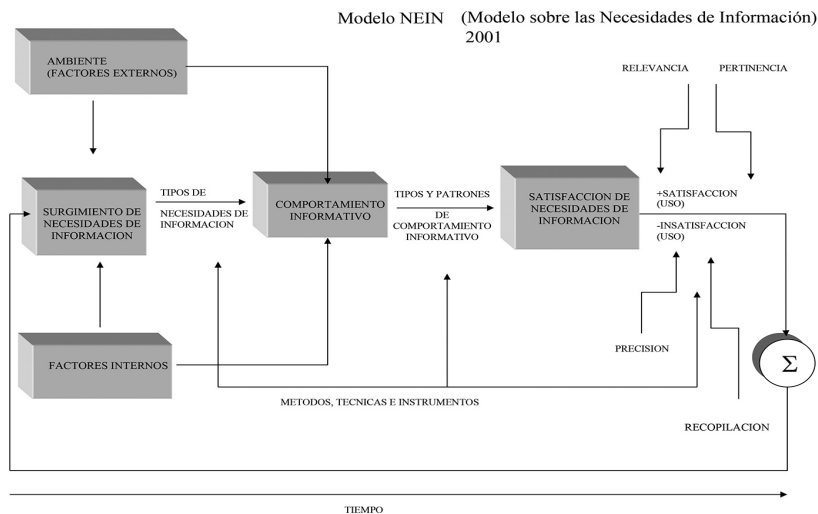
Modelo NEIN (Modelo sobre las Necesidades de Información) 2001

AMBIENTE (FACTORES EXTERNOS)

RELEVANCIA

PERTINENCIA

SURGIMIENTO DE NECESIDADES DE INFORMACION

TIPOS DE NECESIDADES DE INFORMACION

COMPORTAMIENTO INFORMATIVO

TIPOS Y PATRONES DE COMPORTAMIENTO INFORMATIVO

SATISFACCION DE NECESIDADES DE INFORMACION

+SATISFACCION (USO)

-INSATISFACCION (USO)

PRECISION

FACTORES INTERNOS

$\Sigma$

METODOS, TECNICAS E INSTRUMENTOS

RECOPILACION

TIEMPO